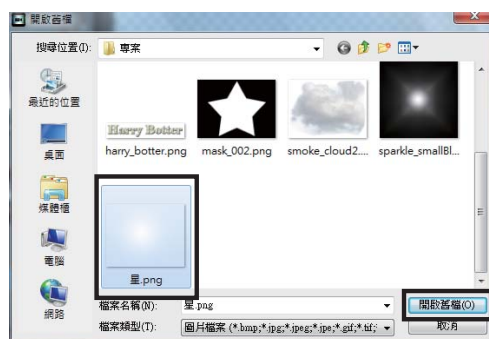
開啟舊檔

搜尋位置(I): 專案

最近的位置

桌面

媒體櫃

電腦

網路

Harry Botter

harry_botter.png

mask_002.png

smoke_cloud2....

sparkle_smallBl...

星.png

檔案名稱(N): 星.png

檔案類型(T): 圖片檔案 (*.bmp;*.jpg;*.jpeg;*.jpe;*.gif;*.tif;

開啟舊檔(O)

取消